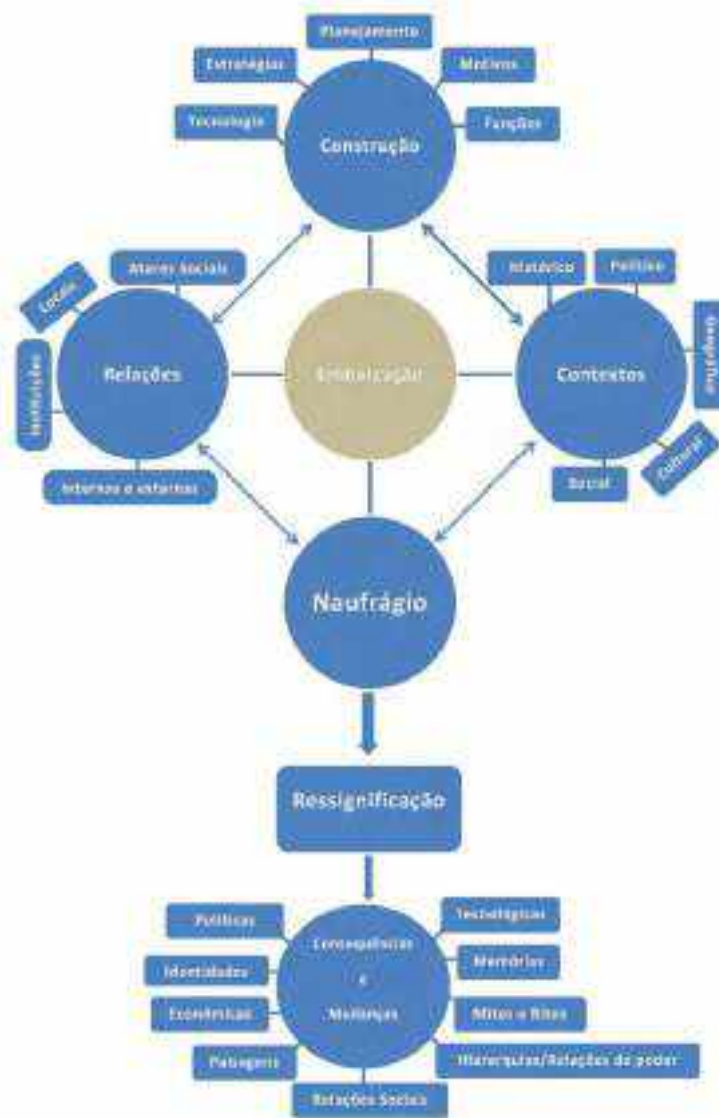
Planejamento
Estratégias
Motivos
Tecnologia
Construção
Funções
Atores Sociais
Locais
Histórico
Político
Instituições
Relações
Embarcação
Contextos
Geográfico
Internos e externos
Social
Cultural
Naufrágio
Ressignificação
Políticas
Tecnológicas
Consequências
e
Mudanças
Identidades
Memórias
Econômicas
Mitos e Ritos
Paisagens
Hierarquias/Relações de poder
Relações Sociais